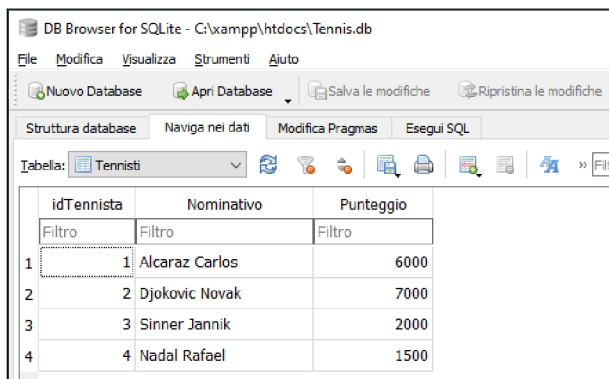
DB Browser for SQLite - C:\xampp\htdocs\Tennis.db

File Modifica Visualizza Strumenti Aiuto

Nuovo Database Apri Database Salva le modifiche Ripristina le modifiche

Struttura database Naviga nei dati Modifica Pragmas Esegui SQL

Tabella: Tennisti » Filt

| | idTennista | Nominativo | Punteggio |
|---|---|---|---|
| | Filtro | Filtro | Filtro |
| 1 | 1 | Alcaraz Carlos | 6000 |
| 2 | 2 | Djokovic Novak | 7000 |
| 3 | 3 | Sinner Jannik | 2000 |
| 4 | 4 | Nadal Rafael | 1500 |